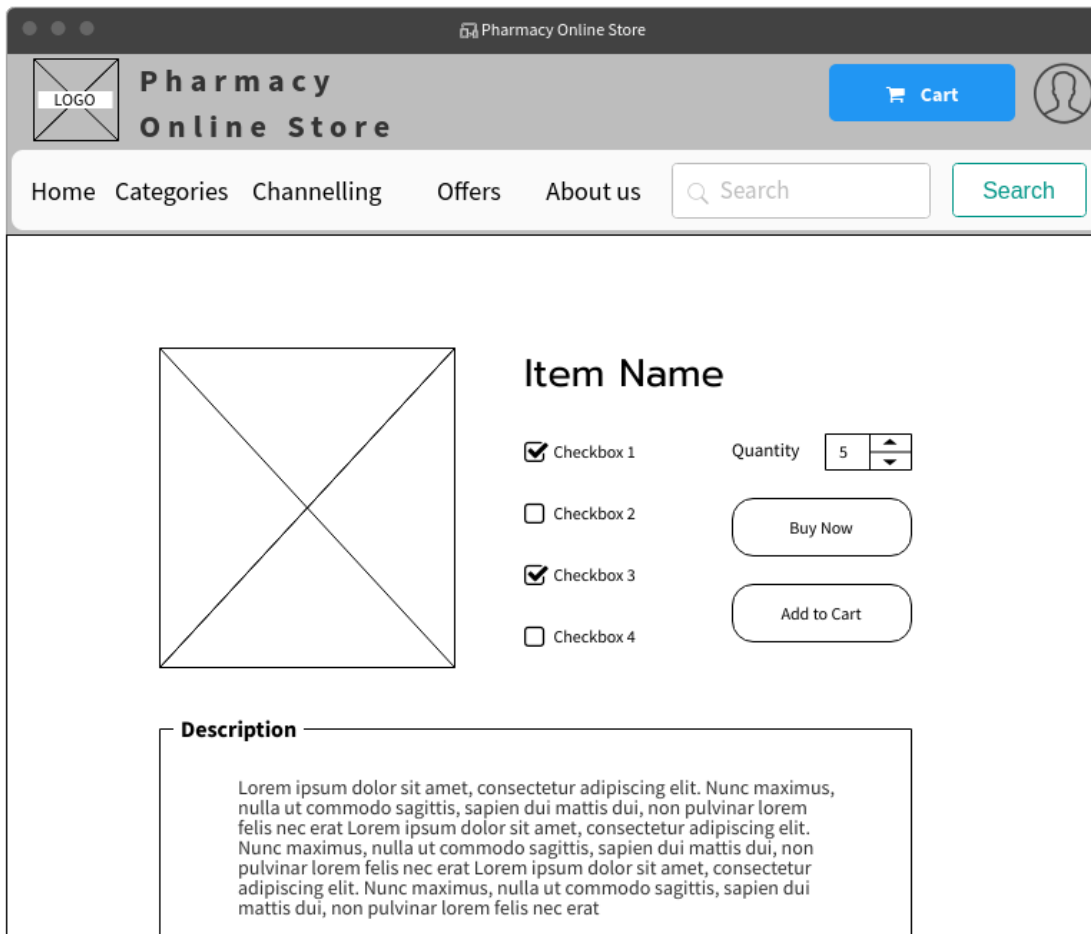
Pharmacy Online Store

LOGO

Pharmacy Online Store

Cart

Home Categories Channelling Offers About us

Search

Search

Item Name

Checkbox 1

Checkbox 2

Checkbox 3

Checkbox 4

Quantity 5

Buy Now

Add to Cart

Description

Lorem ipsum dolor sit amet, consectetur adipiscing elit. Nunc maximus, nulla ut commodo sagittis, sapien dui mattis dui, non pulvinar lorem felis nec erat Lorem ipsum dolor sit amet, consectetur adipiscing elit. Nunc maximus, nulla ut commodo sagittis, sapien dui mattis dui, non pulvinar lorem felis nec erat Lorem ipsum dolor sit amet, consectetur adipiscing elit. Nunc maximus, nulla ut commodo sagittis, sapien dui mattis dui, non pulvinar lorem felis nec erat